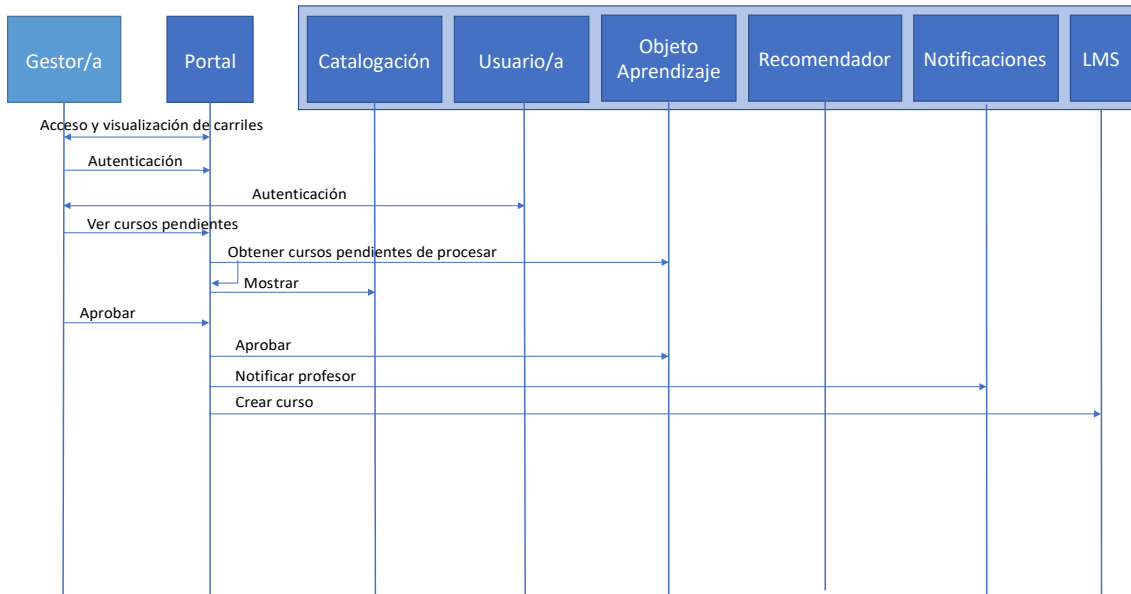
Gestor/a

Portal

Catalogación

Usuario/a

Objeto Aprendizaje

Recomendador

Notificaciones

LMS

Acceso y visualización de carriles

Autenticación

Autenticación

Ver cursos pendientes

Obtener cursos pendientes de procesar

Mostrar

Aprobar

Aprobar

Notificar profesor

Crear curso